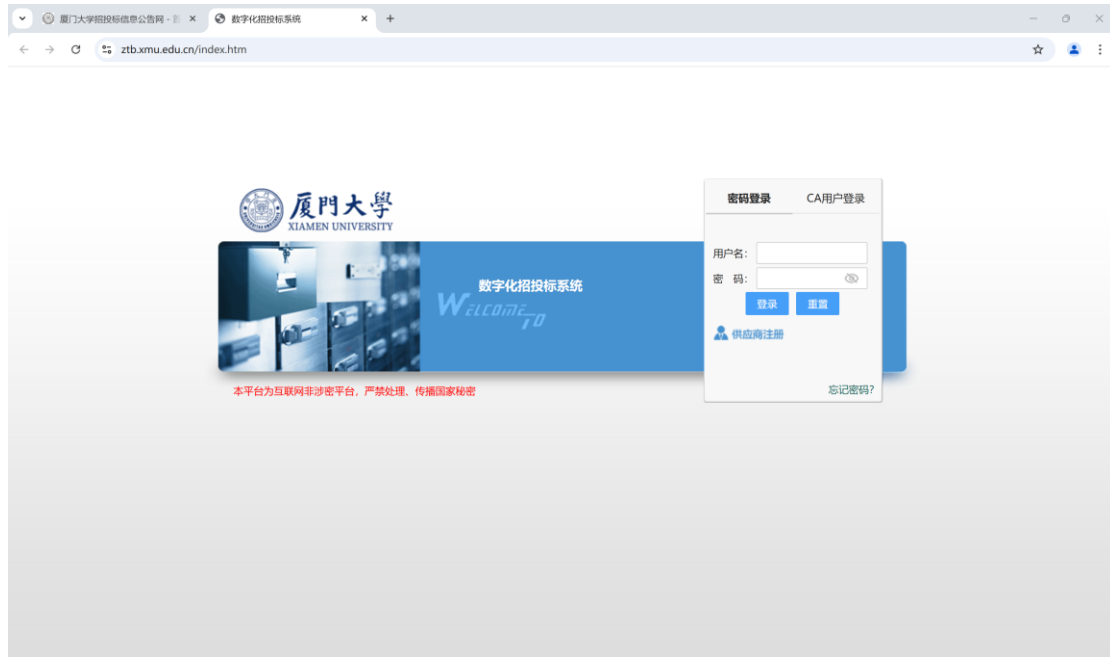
厦门大学招投标信息公告网 - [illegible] ×
数字化招投标系统 ×
+

ztb.xmu.edu.cn/index.htm

厦門大學
XIAMEN UNIVERSITY

数字化招投标系统
WELCOME TO

本平台为互联网非涉密平台，严禁处理、传播国家秘密

密码登录
CA用户登录

用户名：
密 码：
登录
重置
供应商注册
忘记密码?